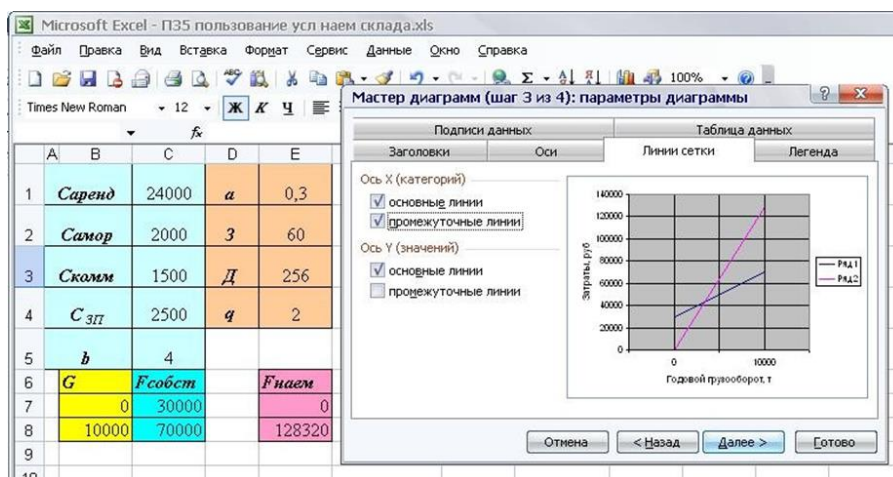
Microsoft Excel - П35 пользование усл наем склада.xls

Файл Правка Вид Вставка Формат Сервис Данные Окно Справка

100%

Times New Roman 12 Ж К Ч

fx

| | A | B | C | D | E |
|---|---|---|---|---|---|
| 1 | | Саренд | 24000 | а | 0,3 |
| 2 | | Самор | 2000 | З | 60 |
| 3 | | Скомм | 1500 | Д | 256 |
| 4 | | Сзп | 2500 | q | 2 |
| 5 | | b | 4 | | |
| 6 | | G | Fсобст | | Fнаем |
| 7 | | 0 | 30000 | | 0 |
| 8 | | 10000 | 70000 | | 128320 |
| 9 | | | | | |

Мастер диаграмм (шаг 3 из 4): параметры диаграммы

Подписи данных | Таблица данных
Заголовки | Оси | Линии сетки | Легенда

Ось X (категорий)
основные линии
промежуточные линии
Ось Y (значений)
основные линии
промежуточные линии

140000
120000
100000
80000
60000
40000
20000
0

Затраты, руб

0 10000

Годовой грузооборот, т

Ряд1
Ряд2

Отмена < Назад Далее > Готово